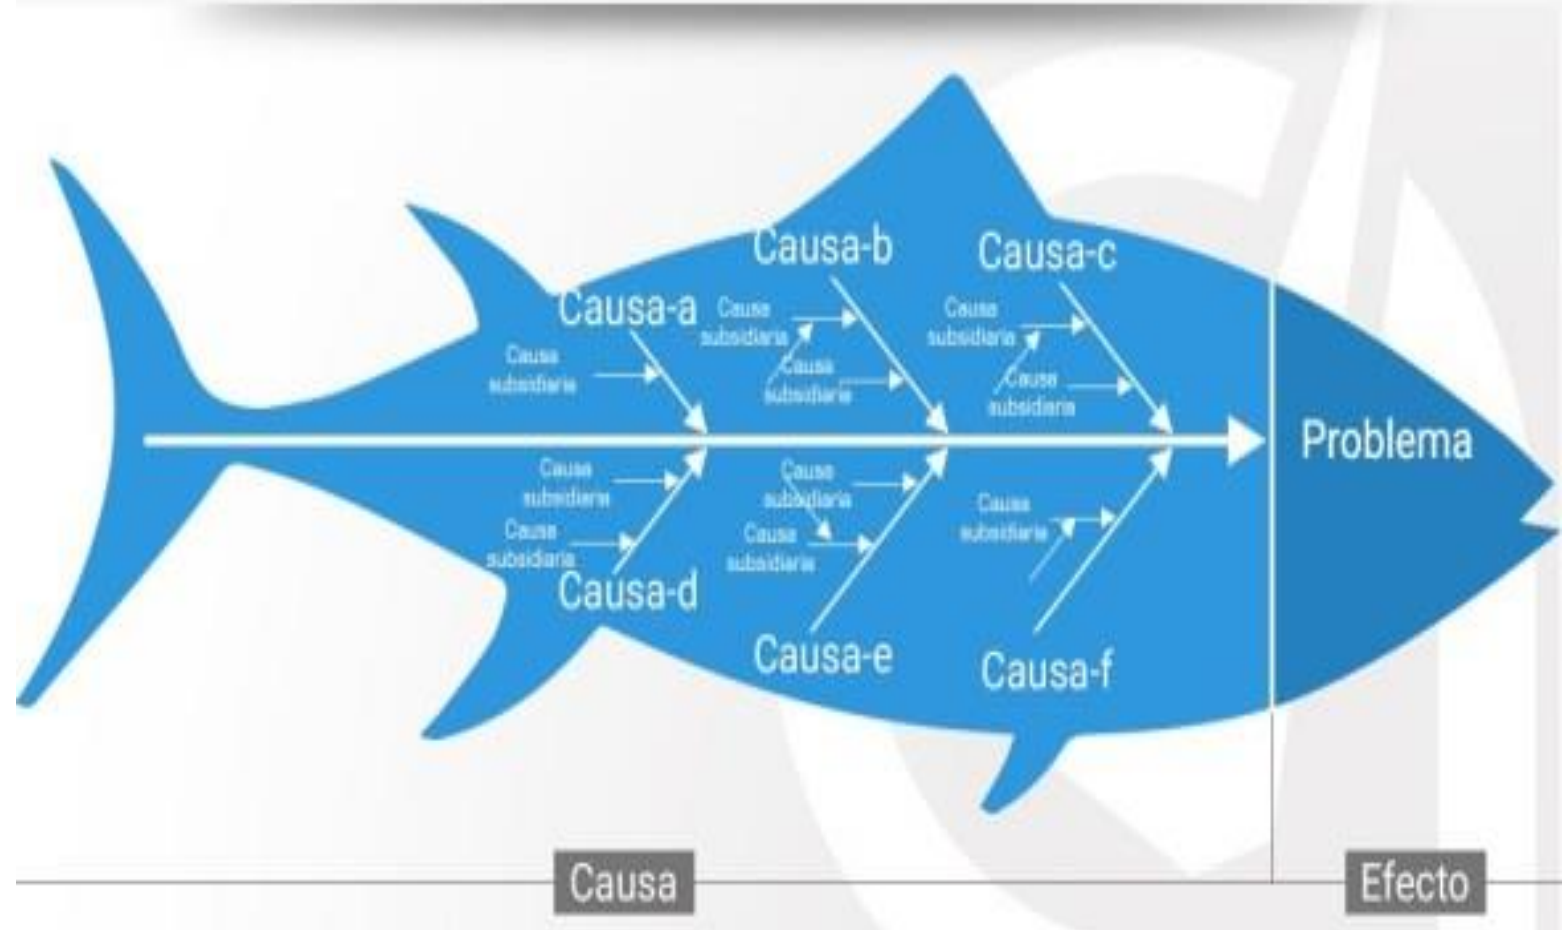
Causa-b

Causa-c

Causa-a

Causa subsidiaria

Causa subsidiaria

Causa subsidiaria

Causa subsidiaria

Causa subsidiaria

Causa subsidiaria

Problema

Causa subsidiaria

Causa subsidiaria

Causa subsidiaria

Causa subsidiaria

Causa subsidiaria

Causa subsidiaria

Causa-d

Causa-e

Causa-f

Causa

Efecto